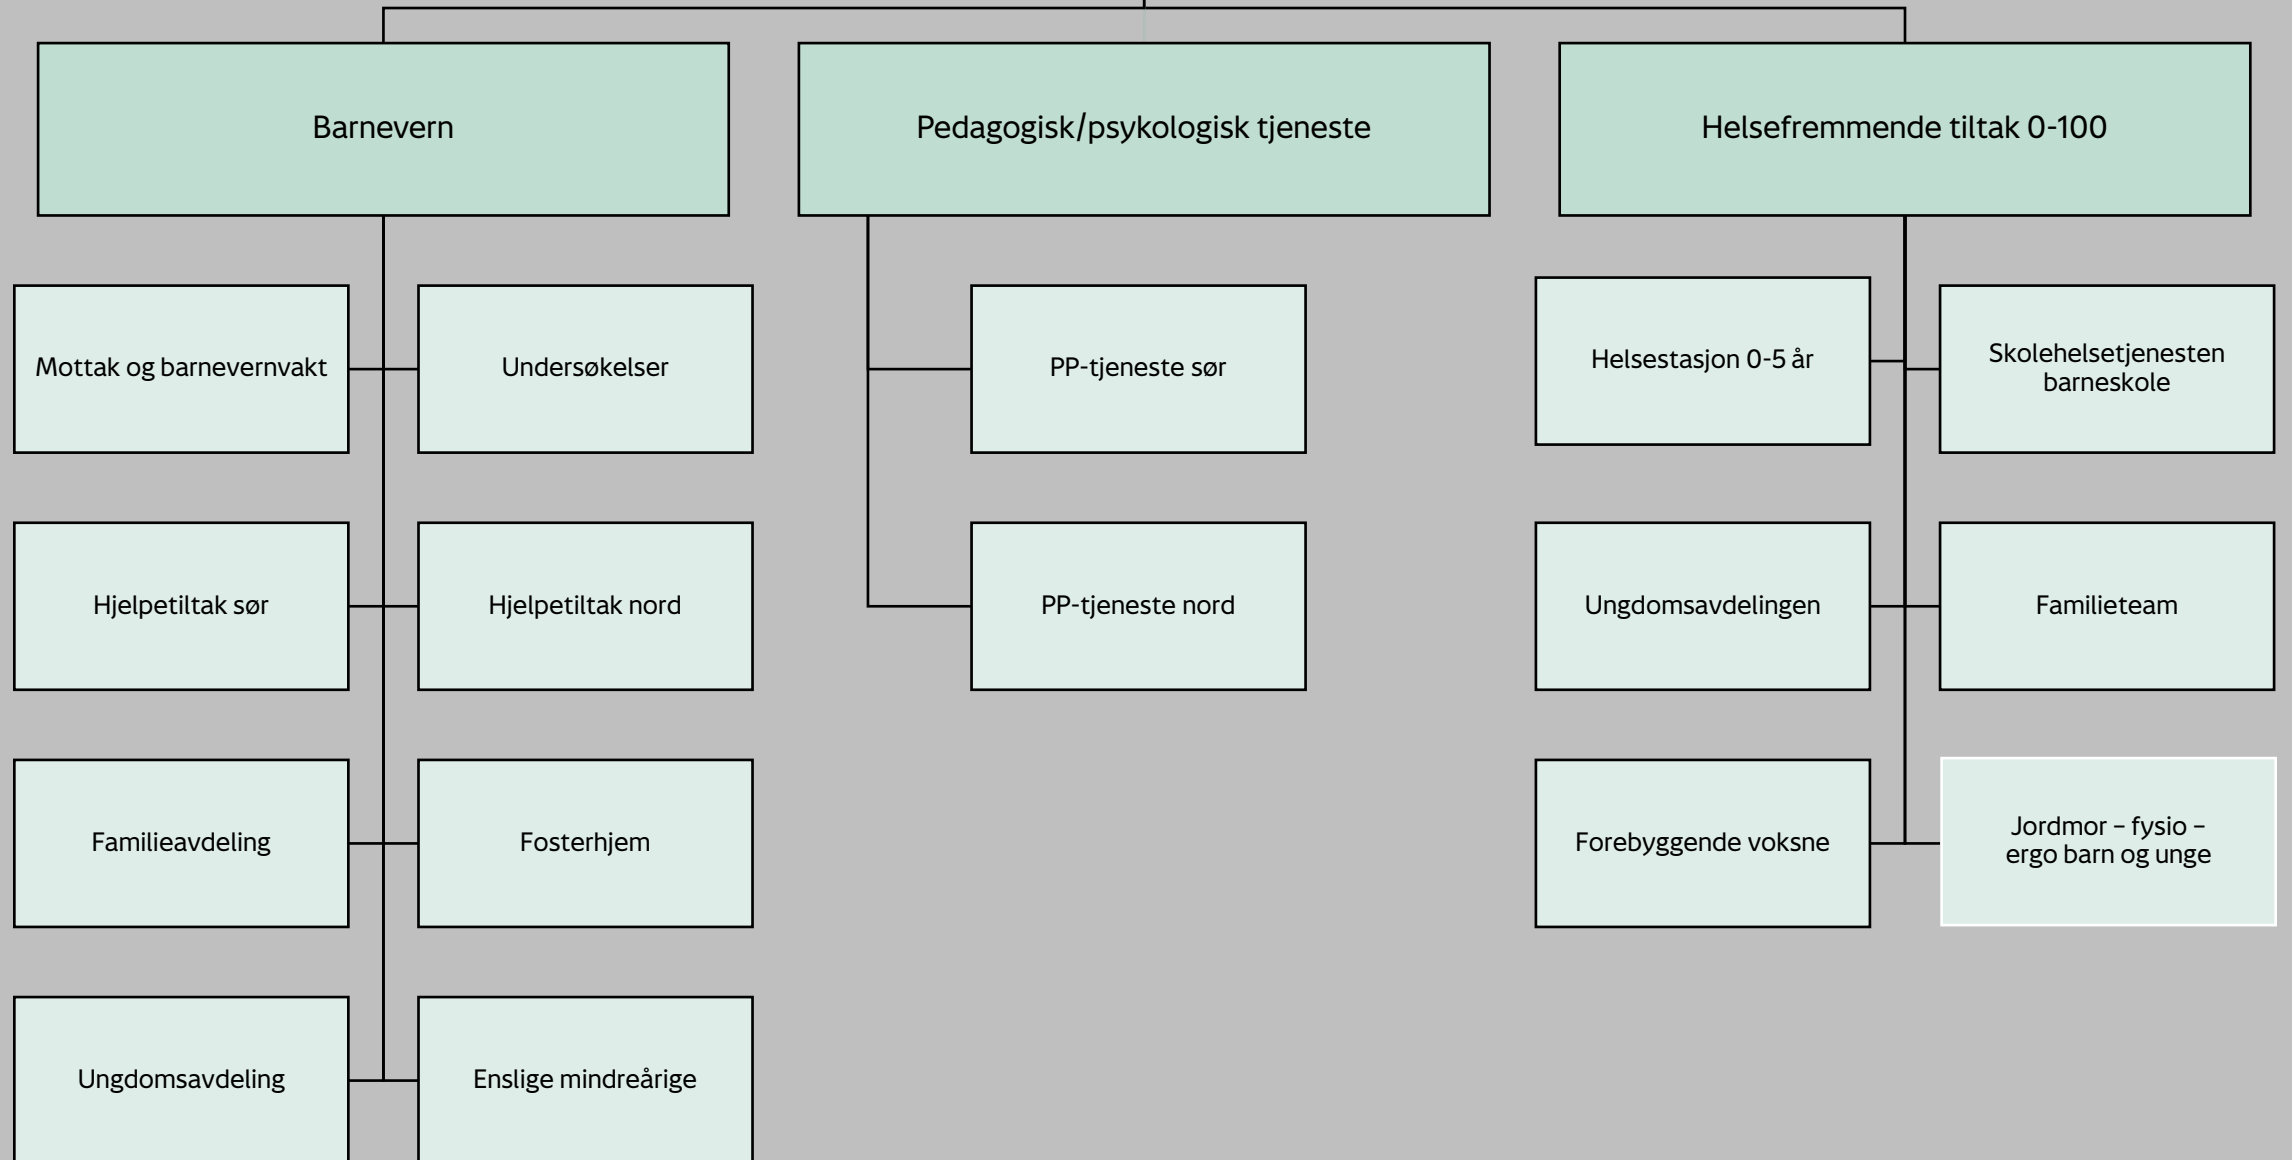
Barnevern

Mottak og barnevernvakt

Undersøkelser

Hjelpetiltak sør

Hjelpetiltak nord

Familieavdeling

Fosterhjem

Ungdomsavdeling

Enslige mindreårige

Pedagogisk/psykologisk tjeneste

PP-tjeneste sør

PP-tjeneste nord

Helsefremmende tiltak 0-100

Helsestasjon 0-5 år

Skolehelsetjenesten barneskole

Ungdomsavdelingen

Familieteam

Forebyggende voksne

Jordmor – fysio – ergo barn og unge